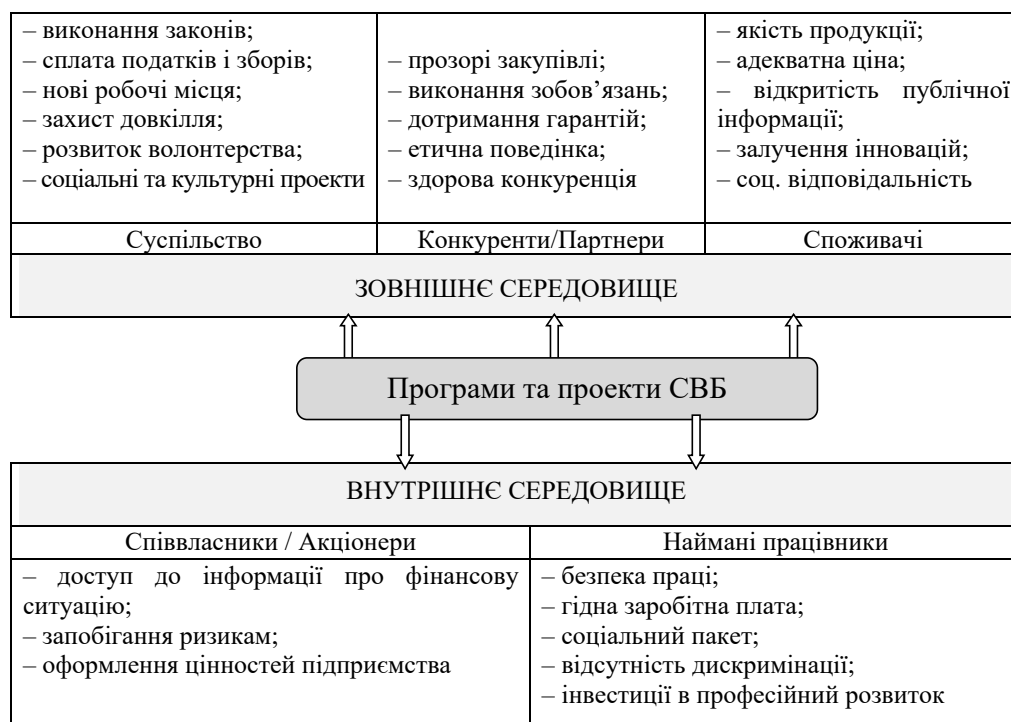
| – виконання законів;<br>– сплата податків і зборів;<br>– нові робочі місця;<br>– захист довкілля;<br>– розвиток волонтерства;<br>– соціальні та культурні проекти | – прозорі закупівлі;<br>– виконання зобов'язань;<br>– дотримання гарантій;<br>– етична поведінка;<br>– здорова конкуренція | – якість продукції;<br>– адекватна ціна;<br>– відкритість публічної інформації;<br>– залучення інновацій;<br>– соц. відповідальність |
|---|---|---|
| Суспільство | Конкуренти/Партнери | Споживачі |

ЗОВНІШНЄ СЕРЕДОВИЩЕ

Програми та проекти СВБ

ВНУТРІШНЄ СЕРЕДОВИЩЕ

| Співвласники / Акціонери | Наймані працівники |
|---|---|
| – доступ до інформації про фінансову ситуацію;<br>– запобігання ризикам;<br>– оформлення цінностей підприємства | – безпека праці;<br>– гідна заробітна плата;<br>– соціальний пакет;<br>– відсутність дискримінації;<br>– інвестиції в професійний розвиток |